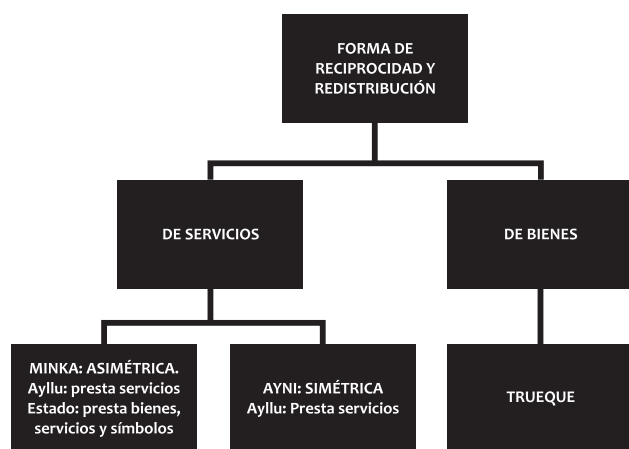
FORMA DE RECIPROCIDAD Y REDISTRIBUCIÓN

DE SERVICIOS

DE BIENES

MINKA: ASIMÉTRICA.
Ayllu: presta servicios
Estado: presta bienes, servicios y símbolos

AYNI: SIMÉTRICA
Ayllu: Presta servicios

TRUEQUE